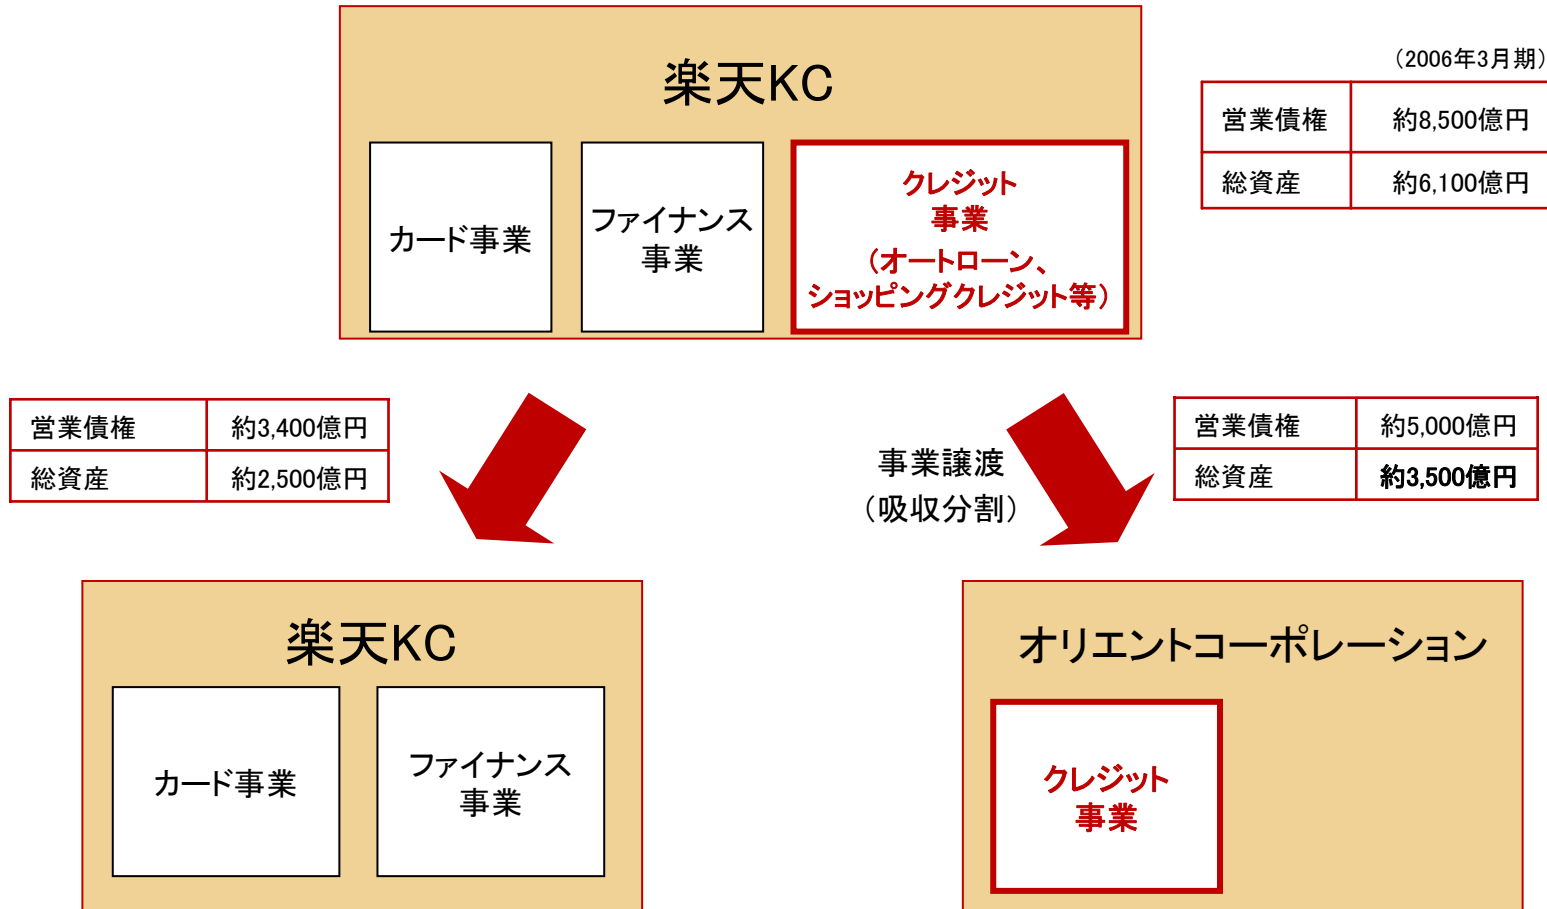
楽天KC

カード事業

ファイナンス事業

クレジット事業
（オートローン、ショッピングクレジット等）

（2006年3月期）

| 営業債権 | 約8,500億円 |
|---|---|
| 総資産 | 約6,100億円 |

| 営業債権 | 約3,400億円 |
|---|---|
| 総資産 | 約2,500億円 |

事業譲渡
（吸収分割）

| 営業債権 | 約5,000億円 |
|---|---|
| 総資産 | 約3,500億円 |

楽天KC

カード事業

ファイナンス事業

オリエントコーポレーション

クレジット事業